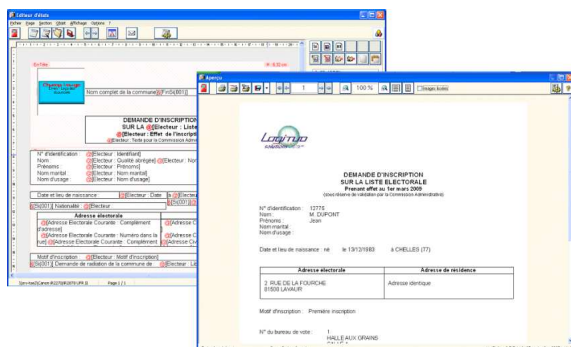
Editeur d'états

Fichier Edition Section Objet Affichage Options ?

En-Tête

Nom complet de la commune@[FinSi(B01)]

DEMANDE D'INSCRIPTION
SUR LA @[Electeur : Liste
@[Electeur : Effet de l'inscripti
@[Electeur : Texte pour la Commission Admi

N° d'identification @[Electeur : Identifiant]
Nom @[Electeur : Qualité abrégée] @[Electeur : Nom
Prénoms @[Electeur : Prénoms]
Nom marital @[Electeur : Nom marital]
Nom d'usage @[Electeur : Nom d'usage]

Date et lieu de naissance : @[Electeur : Date

@[Si(001)] Nationalité : @[Electeur

Adresse électorale
@[Adresse Electorale Courante : Complément d'adresse]
@[Adresse Electorale Courante : Numéro dans la rue] @[Adresse Electorale Courante : Complément

Motif d'inscription : @[Electeur : Motif d'inscription]
@[Si(001)] Demande de radiation de la commune de

Page 1 / 1

Aperçu

1

100 %

Dessins illustrés

Logitud

DEMANDE D'INSCRIPTION
SUR LA LISTE ELECTORALE
Prenant effet au 1er mars 2009
(sous réserve de validation par la Commission Administrative)

N° d'identification : 12776
Nom : M. DUPONT
Prénoms : Jean
Nom marital :
Nom d'usage :

Date et lieu de naissance : né le 13/12/1983 à CHELLES (77)

| Adresse électorale | Adresse de résidence |
|---|---|
| 2 RUE DE LA FOURCHE 01500 LAVAUR | Adresse identique |

Motif d'inscription : Première inscription

N° du bureau de vote : 1
HALLE AUX GRAINS